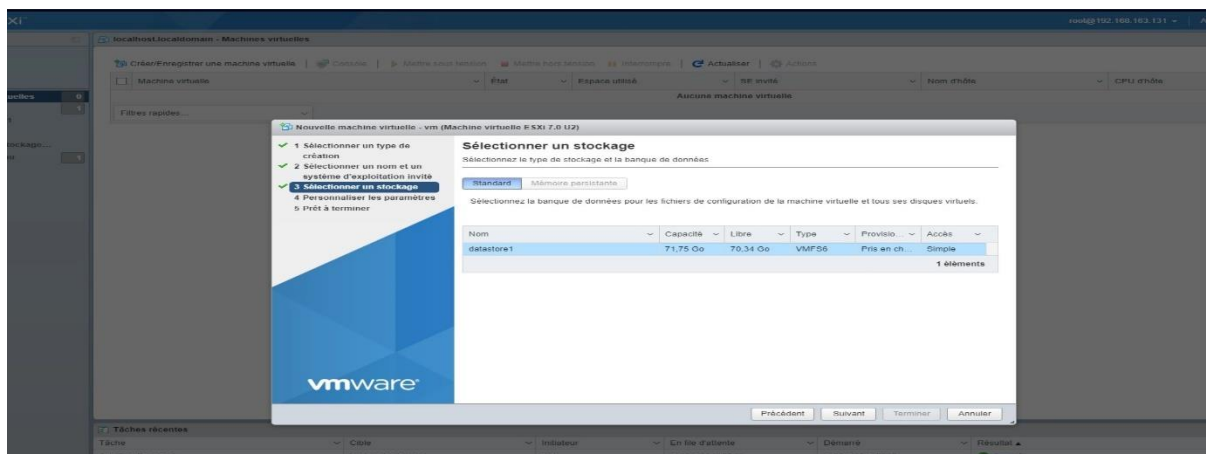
XI

localhost.localdomain - Machines virtuelles

root@192.168.163.131

Créer/Enregistrer une machine virtuelle | Console | Mettre sous tension | Mettre hors tension | Interrompre | Actualiser | Actions

| Machine virtuelle | État | Espace utilisé | SE invité | Nom d'hôte | CPU d'hôte |
|---|---|---|---|---|---|
| | | Aucune machine virtuelle | | | |

uelles
stockage
Filtres rapides...

Nouvelle machine virtuelle - vm (Machine virtuelle ESXi 7.0 U2)

1 Sélectionner un type de création
2 Sélectionner un nom et un système d'exploitation invité
3 Sélectionner un stockage
4 Personnaliser les paramètres
5 Prêt à terminer

Sélectionner un stockage
Sélectionnez le type de stockage et la banque de données

Standard | Mémoire persistante

Sélectionnez la banque de données pour les fichiers de configuration de la machine virtuelle et tous ses disques virtuels.

| Nom | Capacité | Libre | Type | Provisio... | Accès |
|---|---|---|---|---|---|
| datastore1 | 71,75 Go | 70,34 Go | VMFS6 | Pris en ch... | Simple |

1 éléments

vmware

Précédent | Suivant | Terminer | Annuler

Tâches récentes
Tâche | Cible | Initiateur | En file d'attente | Démarré | Résultat